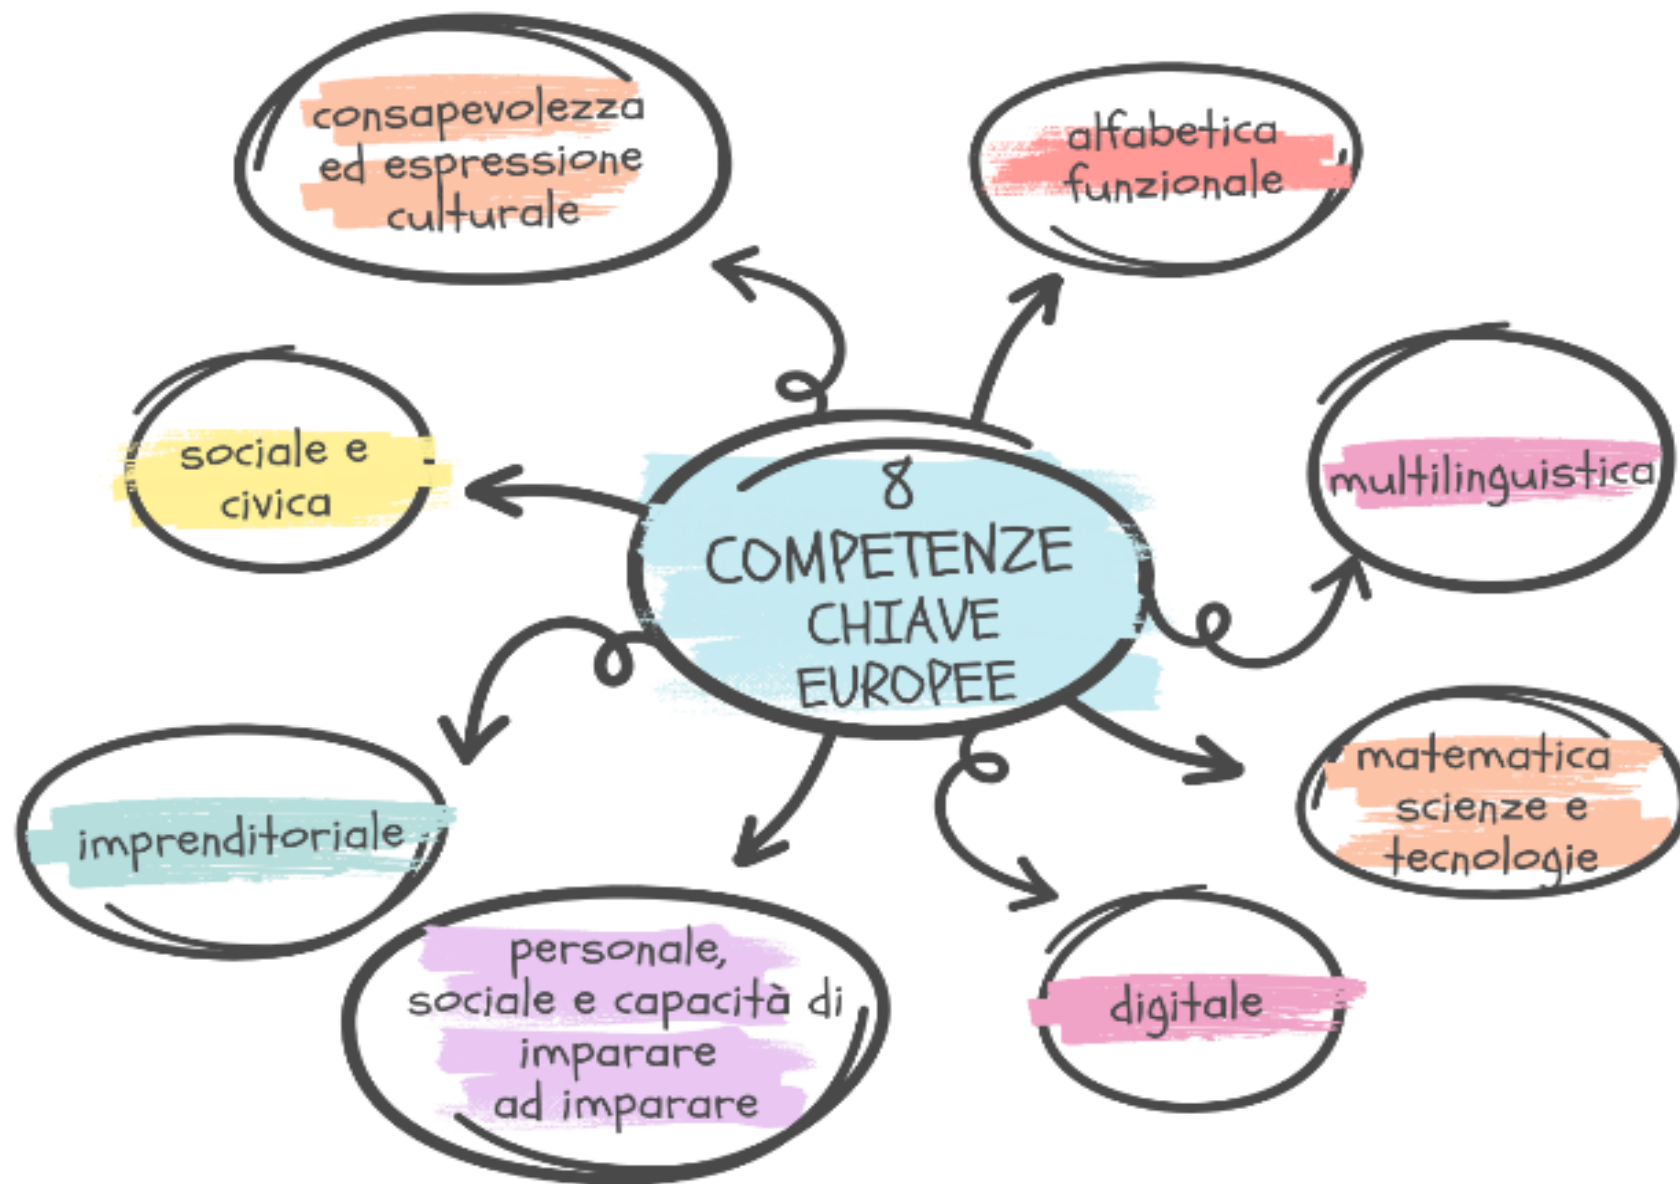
8 COMPETENZE CHIAVE EUROPEE

consapevolezza ed espressione culturale

alfabetica funzionale

sociale e civica

multilinguistica

imprenditoriale

matematica scienze e tecnologie

personale, sociale e capacità di imparare ad imparare

digitale